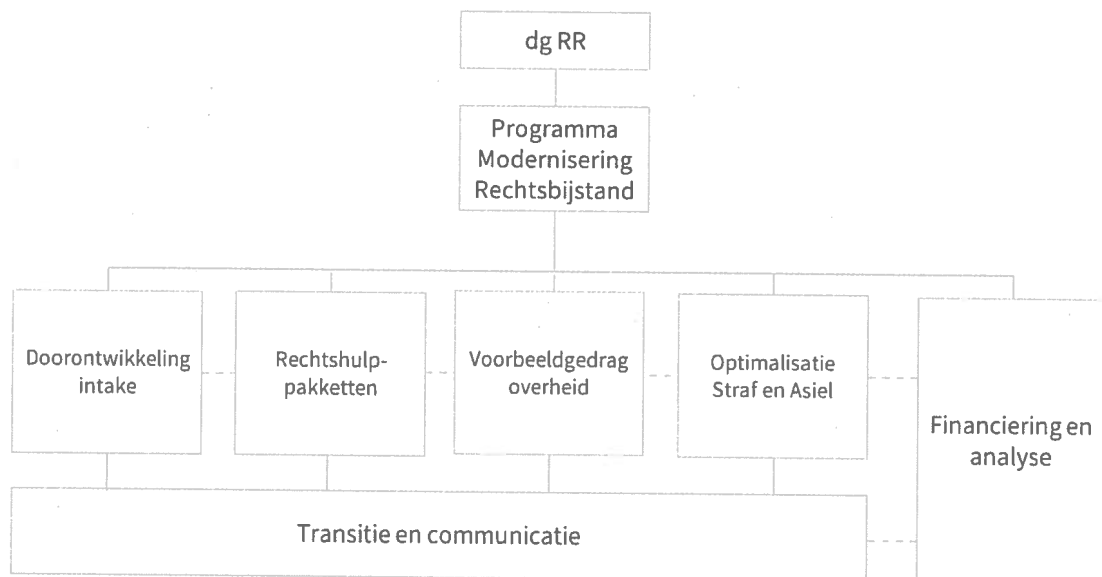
dg RR

Programma Modernisering Rechtsbijstand

Doorontwikkeling intake

Rechtshulp-pakketten

Voorbeeldgedrag overheid

Optimalisatie Straf en Asiel

Financiering en analyse

Transitie en communicatie